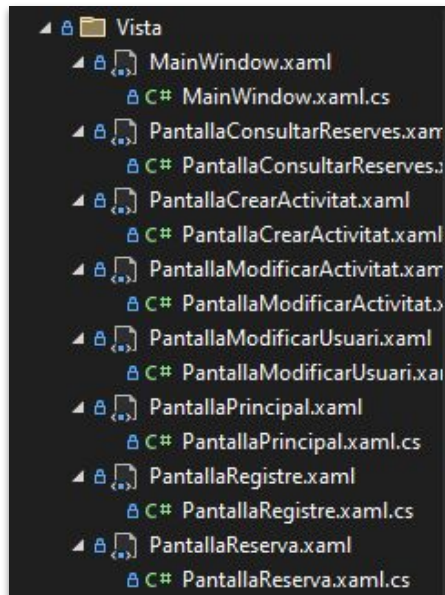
Vista
MainWindow.xaml
C# MainWindow.xaml.cs
PantallaConsultarReserves.xam
C# PantallaConsultarReserves.
PantallaCrearActivitat.xaml
C# PantallaCrearActivitat.xaml
PantallaModificarActivitat.xam
C# PantallaModificarActivitat.
PantallaModificarUsuari.xaml
C# PantallaModificarUsuari.xa
PantallaPrincipal.xaml
C# PantallaPrincipal.xaml.cs
PantallaRegistre.xaml
C# PantallaRegistre.xaml.cs
PantallaReserva.xaml
C# PantallaReserva.xaml.cs